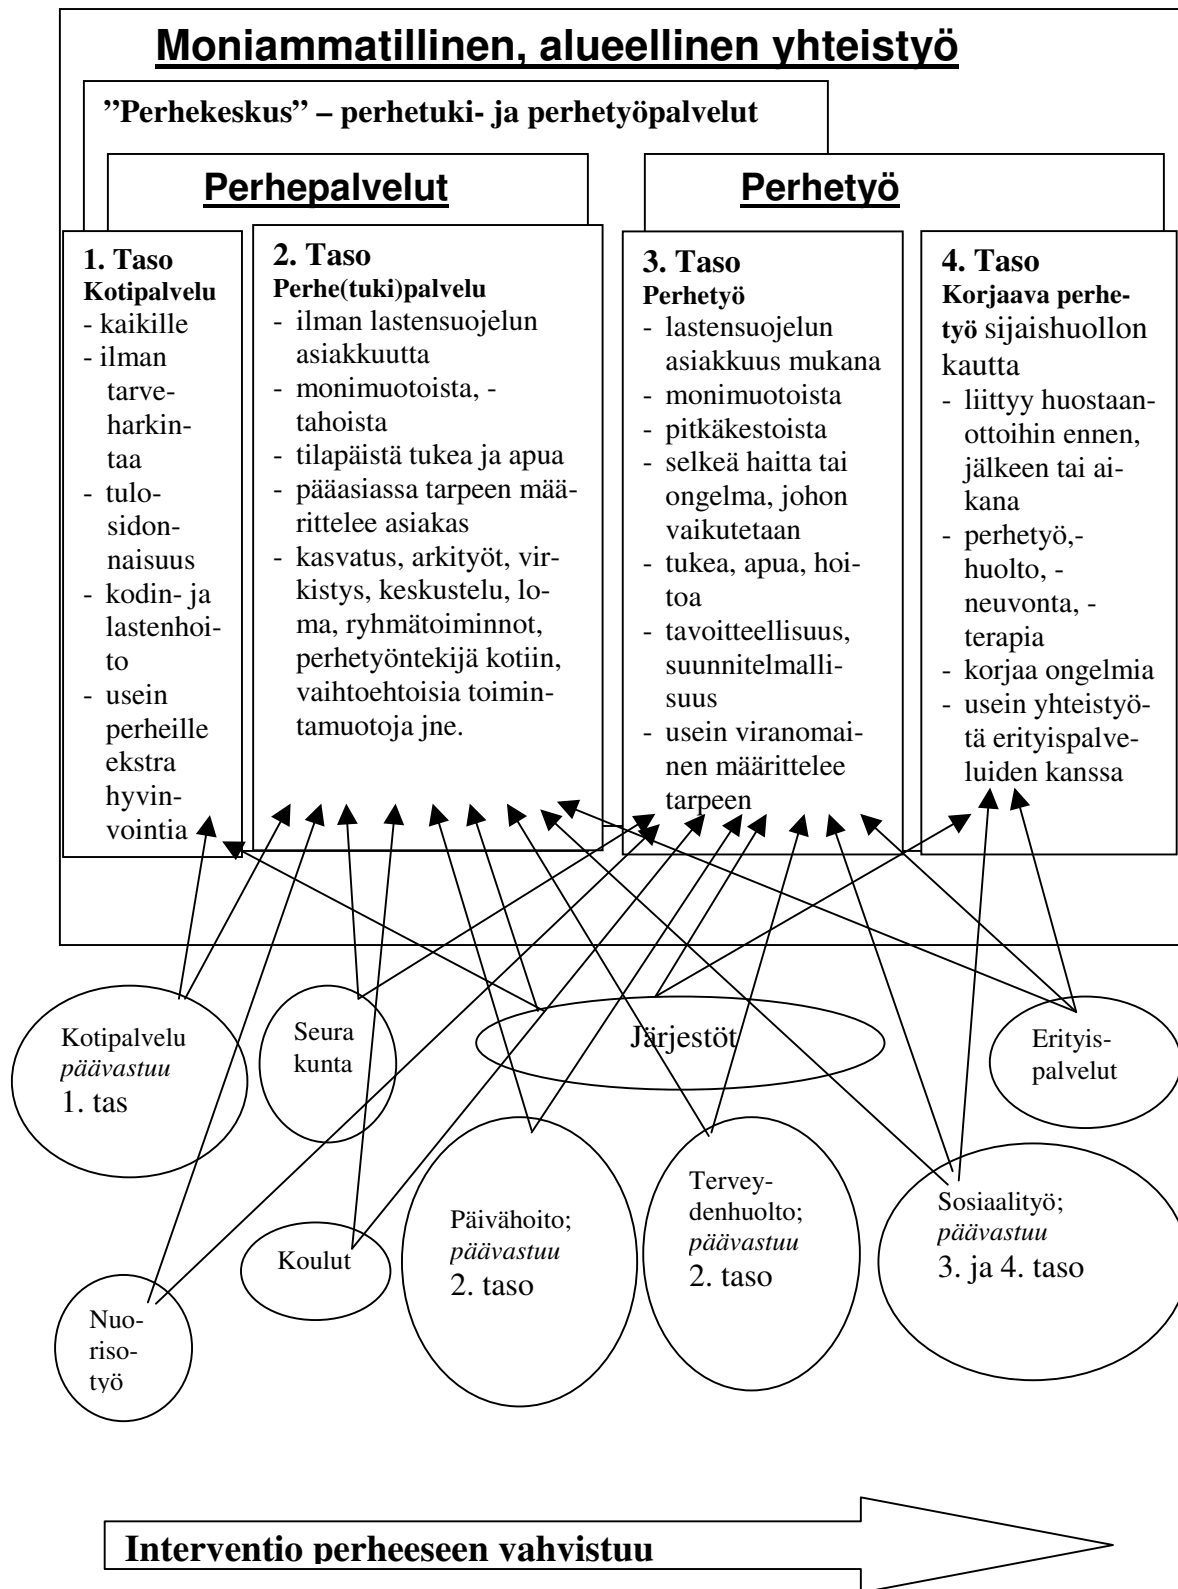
Moniammatillinen, alueellinen yhteistyö

"Perhekeskus" – perhetuki- ja perhetyöpalvelut

Perhepalvelut

Perhetyö

1. Taso
Kotipalvelu
- kaikille
- ilman tarveharkintaa
- tulosidonnaisuus
- kodin- ja lastenhoito
- usein perheille ekstra hyvinvointia

2. Taso
Perhe(tuki)palvelu
- ilman lastensuojelun asiakkuutta
- monimuotoista, -tahoista
- tilapäistä tukea ja apua
- pääasiassa tarpeen määrittelee asiakas
- kasvatus, arkityöt, virkistys, keskustelu, loma, ryhmätoiminnot, perhetyöntekijä kotiin, vaihtoehtoisia toimintamuotoja jne.

3. Taso
Perhetyö
- lastensuojelun asiakkuus mukana
- monimuotoista
- pitkäkestoista
- selkeä haitta tai ongelma, johon vaikutetaan
- tukea, apua, hoitoa
- tavoitteellisuus, suunnitelmallisuus
- usein viranomainen määrittelee tarpeen

4. Taso
Korjaava perhetyö sijaishuollon kautta
- liittyy huostaanottoihin ennen, jälkeen tai aikana
- perhetyö,- huolto, - neuvonta, - terapia
- korjaa ongelmia
- usein yhteistyötä erityispalveluiden kanssa

Kotipalvelu
päävastuu
1. tas

Seura kunta

Järjestöt

Erityis-palvelut

Koulut

Päivähoito;
päävastuu
2. taso

Terveydenhuolto;
päävastuu
2. taso

Sosiaalityö;
päävastuu
3. ja 4. taso

Nuorisotyö

Interventio perheeseen vahvistuu